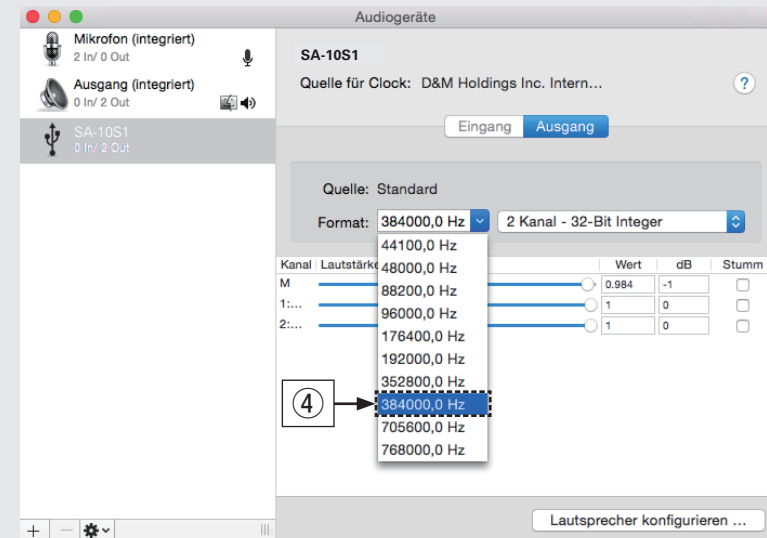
Audiogeräte

Mikrofon (integriert)
2 In/ 0 Out

Ausgang (integriert)
0 In/ 2 Out

SA-10S1
0 In/ 2 Out

SA-10S1
Quelle für Clock: D&M Holdings Inc. Intern...

?

Eingang Ausgang

Quelle: Standard
Format: 384000,0 Hz 2 Kanal - 32-Bit Integer

| Kanal | Lautstärke | Wert | dB | Stumm |
|---|---|---|---|---|
| M | | 0.984 | -1 | |
| 1:... | | 1 | 0 | |
| 2:... | | 1 | 0 | |

44100,0 Hz
48000,0 Hz
88200,0 Hz
96000,0 Hz
176400,0 Hz
192000,0 Hz
352800,0 Hz
384000,0 Hz
705600,0 Hz
768000,0 Hz

④

Lautsprecher konfigurieren ...

+ —